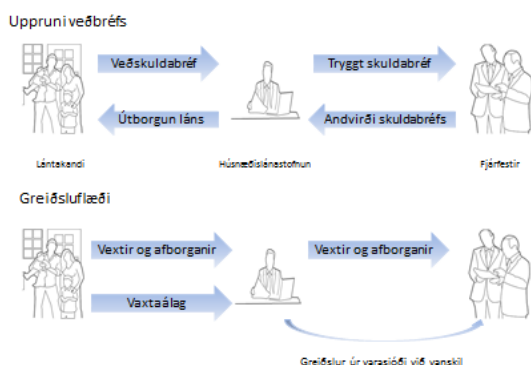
Uppruni veðbréfs

Veðskuldabréf

Tryggt skuldabréf

Útborgun láns

Andvirði skuldabréfs

Lántakandi

Húsnæðislánastofnun

Fjárfestir

Greiðsluflæði

Vextir og afborganir

Vextir og afborganir

Vaxtaálag

Greiðslur úr varasjóði við vanskil